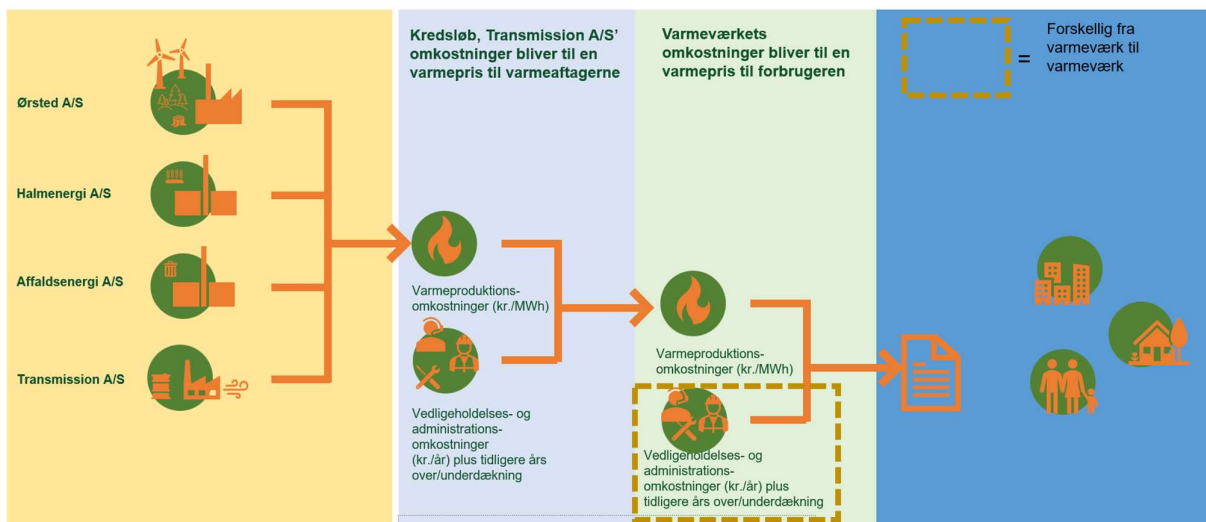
Ørsted A/S

Halmenergi A/S

Affaldsenergi A/S

Transmission A/S

Kredsløb, Transmission A/S' omkostninger bliver til en varmepris til varmeaftagerne

Varmeproduktions-omkostninger (kr./MWh)

Vedligeholdelses- og administrations-omkostninger (kr./år) plus tidligere års over/underdækning

Varmeværkets omkostninger bliver til en varmepris til forbrugeren

Varmeproduktions-omkostninger (kr./MWh)

Vedligeholdelses- og administrations-omkostninger (kr./år) plus tidligere års over/underdækning

= Forskellig fra varmeværk til varmeværk